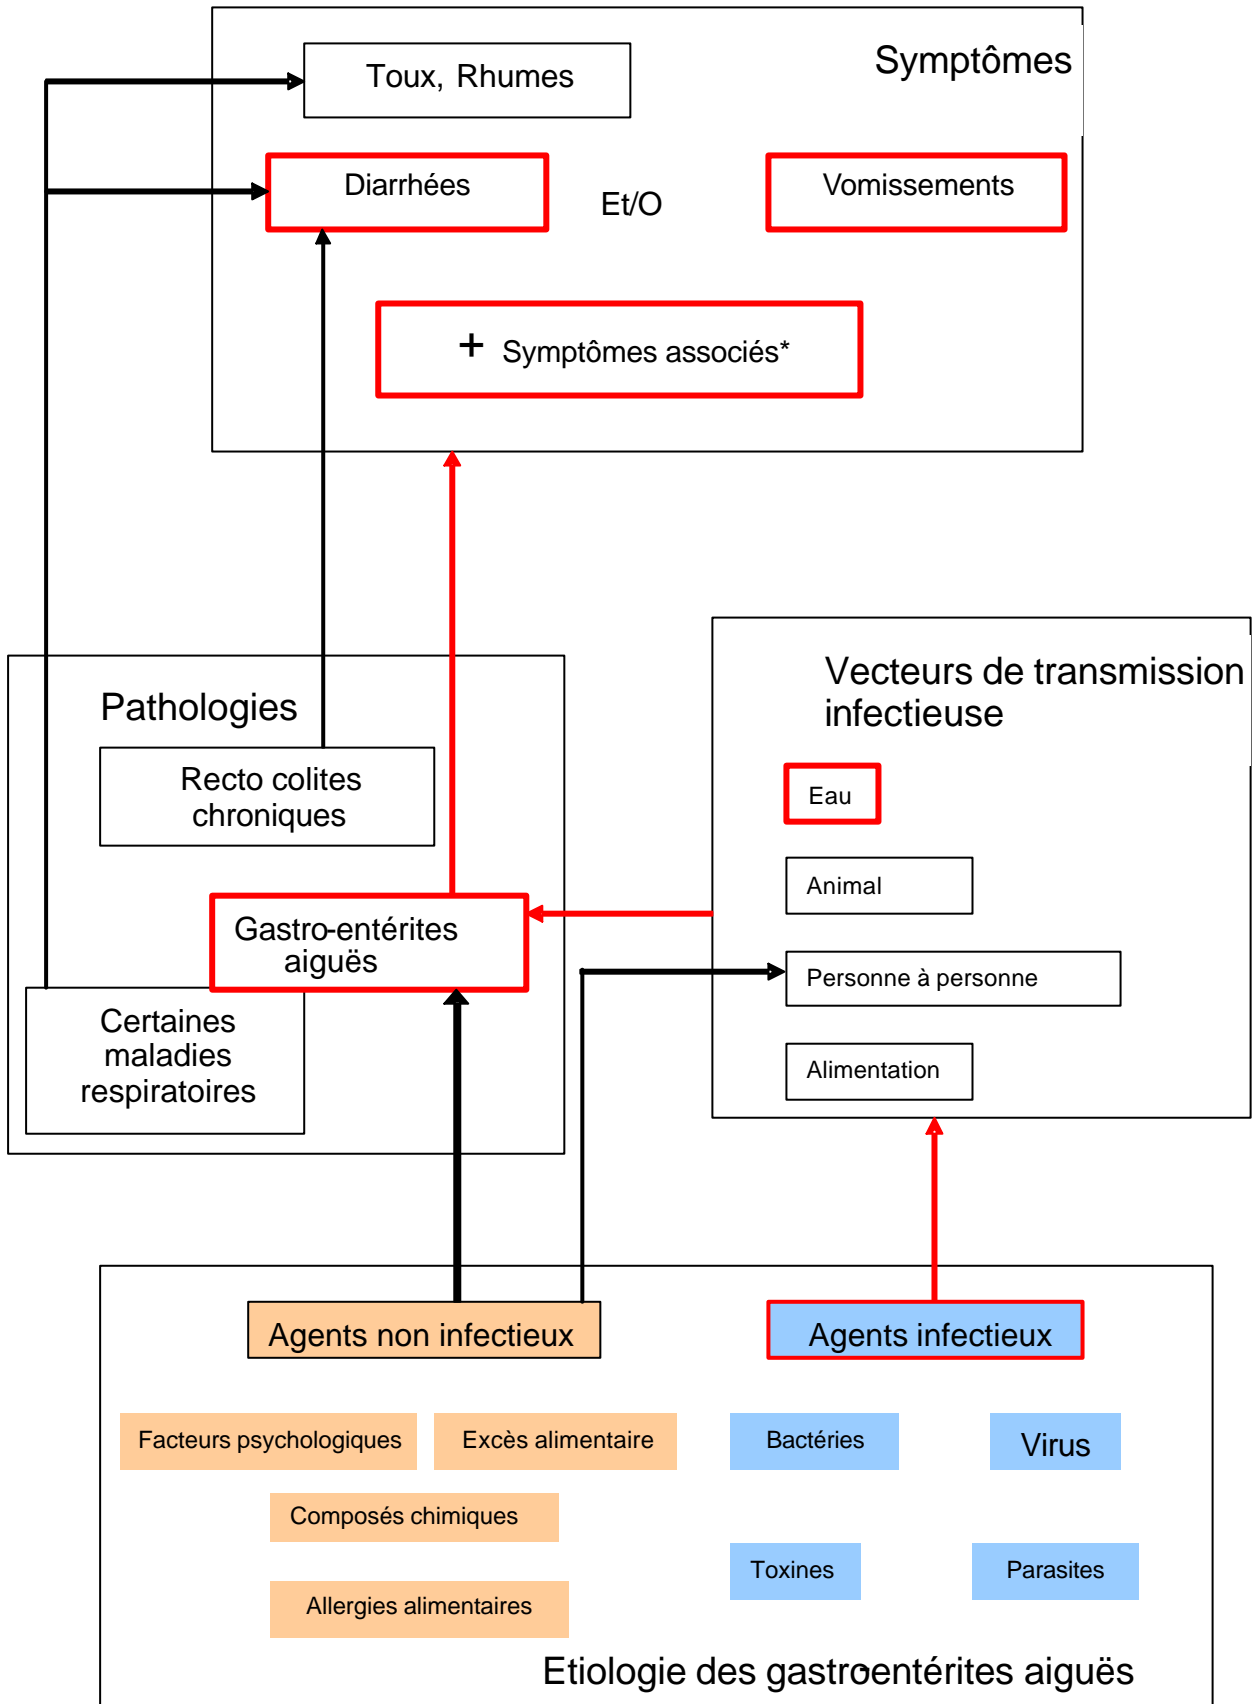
Symptômes

Toux, Rhumes

Diarrhées

Et/O

Vomissements

+ Symptômes associés*

Pathologies

Recto colites chroniques

Gastro-entérites aiguës

Certaines maladies respiratoires

Vecteurs de transmission infectieuse

Eau

Animal

Personne à personne

Alimentation

Agents non infectieux

Agents infectieux

Facteurs psychologiques

Excès alimentaire

Composés chimiques

Allergies alimentaires

Bactéries

Virus

Toxines

Parasites

Etiologie des gastroentérites aiguës